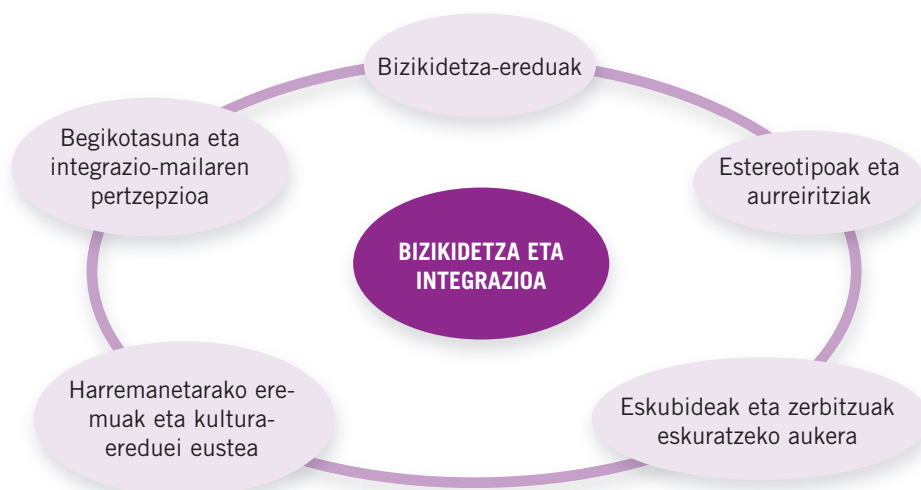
Bizikidetza-ereduak

Begikotasuna eta integrazio-mailaren pertzepzioa

Estereotipoak eta aurreiritziak

BIZIKIDETZA ETA INTEGRAZIOA

Harremanetarako eremuak eta kultura-ereduei eustea

Eskubideak eta zerbitzuak eskuratzeko aukera